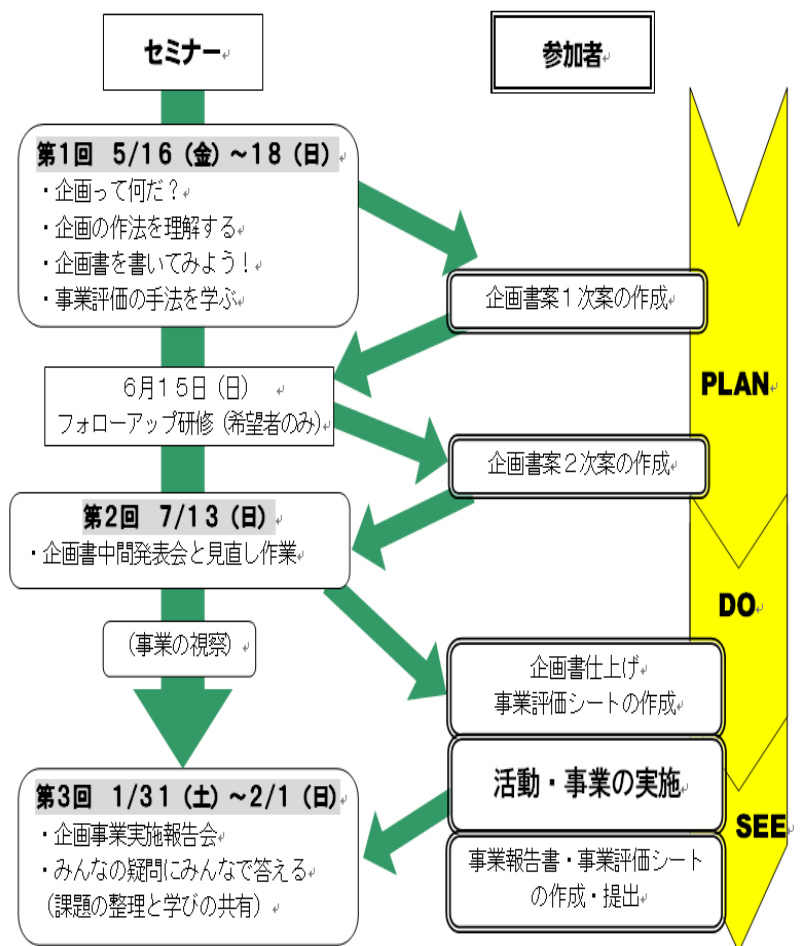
セミナー

参加者

第1回　5/16（金）～18（日）
・企画って何だ？
・企画の作法を理解する
・企画書を書いてみよう！
・事業評価の手法を学ぶ

企画書案１次案の作成

PLAN

6月15日（日）
フォローアップ研修（希望者のみ）

企画書案２次案の作成

第2回　7/13（日）
・企画書中間発表会と見直し作業

DO

（事業の視察）

企画書仕上げ
事業評価シートの作成

活動・事業の実施

SEE

第3回　1/31（土）～2/1（日）
・企画事業実施報告会
・みんなの疑問にみんなで答える（課題の整理と学びの共有）

事業報告書・事業評価シートの作成・提出